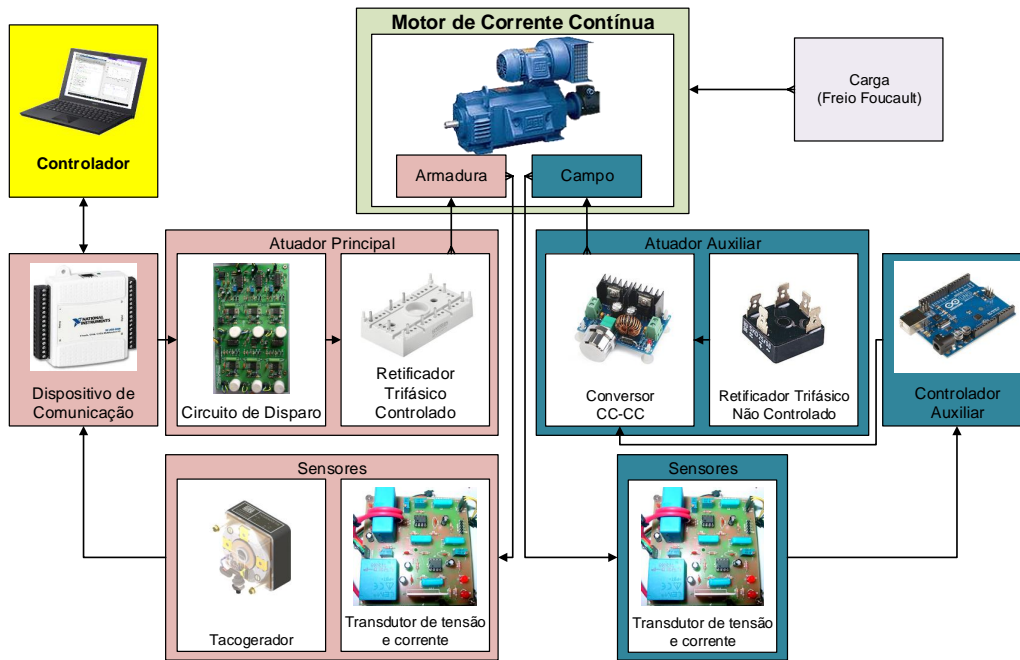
Motor de Corrente Contínua

Armadura

Campo

Carga
(Freio Foucault)

Controlador

Atuador Principal

Dispositivo de Comunicação

Circuito de Disparo

Retificador Trifásico Controlado

Atuador Auxiliar

Conversor CC-CC

Retificador Trifásico Não Controlado

Controlador Auxiliar

Sensores

Tacogerador

Transdutor de tensão e corrente

Sensores

Transdutor de tensão e corrente